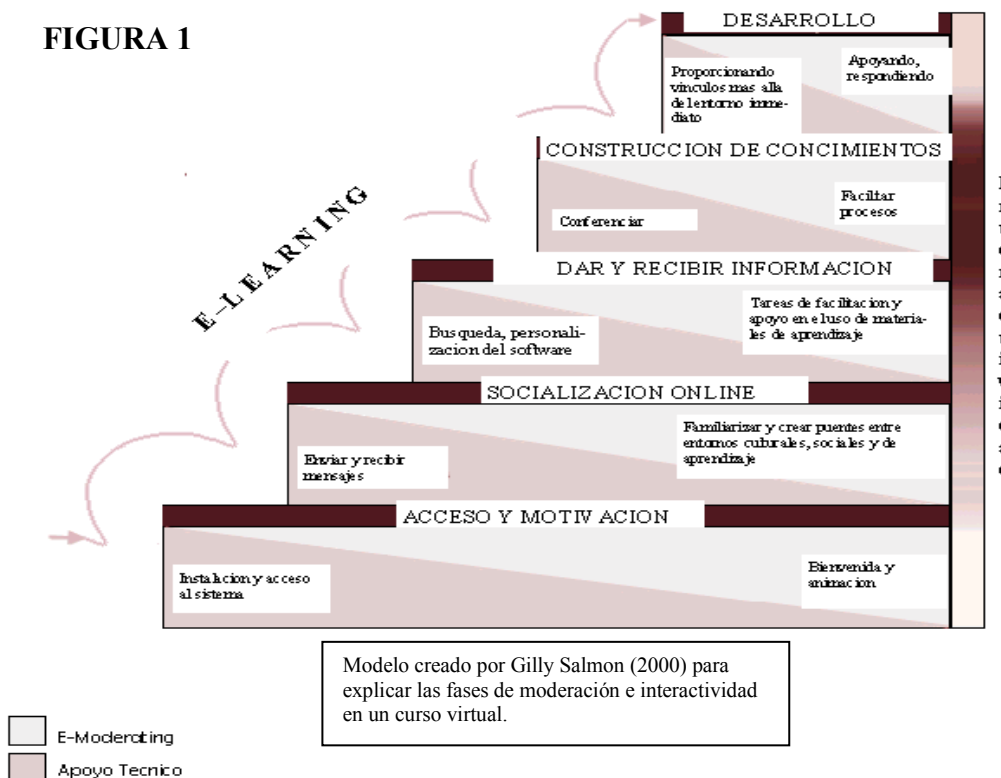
FIGURA 1

E-LEARNING

DESARROLLO

Proporcionando vinculos mas alla del entorno inmediato

Apoyando, respondiendo

CONSTRUCCION DE CONCIMIENTOS

Conferenciar

Facilitar procesos

DAR Y RECIBIR INFORMACION

Busqueda, personalizacion del software

Tareas de facilitacion y apoyo en el uso de materiales de aprendizaje

SOCIALIZACION ONLINE

Enviar y recibir mensajes

Familiarizar y crear puentes entre entornos culturales, sociales y de aprendizaje

ACCESO Y MOTIVACION

Instalacion y acceso al sistema

Bienvenida y animacion

Modelo creado por Gilly Salmon (2000) para explicar las fases de moderación e interactividad en un curso virtual.

E-Moderating

Apoyo Tecnico